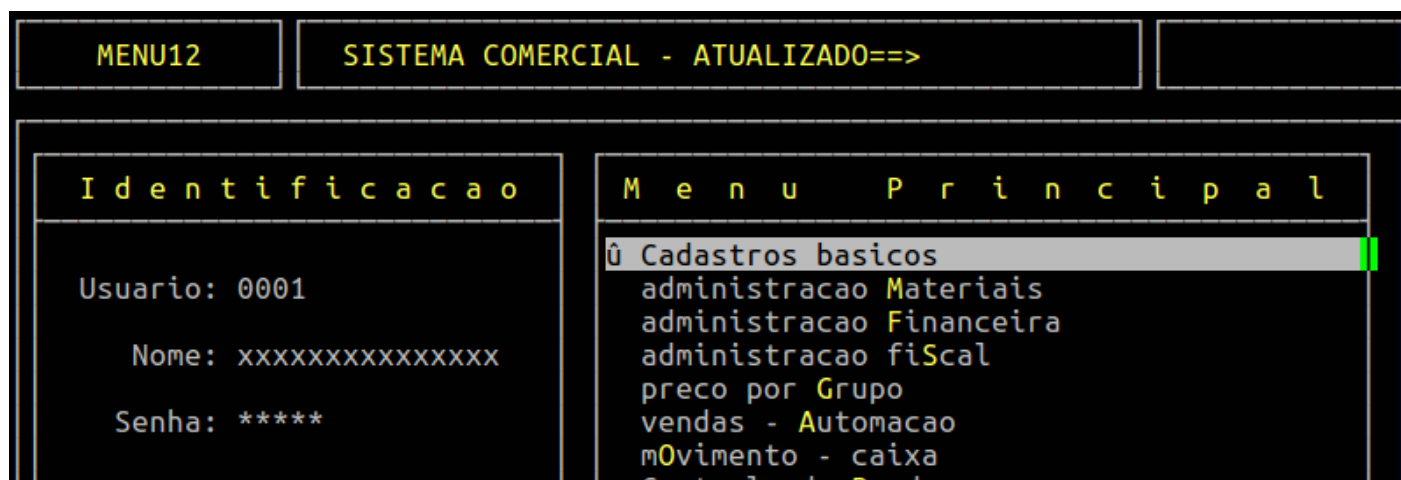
MENU12

SISTEMA COMERCIAL - ATUALIZADO==>

I d e n t i f i c a c a o

Usuario: 0001

Nome: xxxxxxxxxxxxxxx

Senha: *****

M e n u   P r i n c i p a l

û Cadastros basicos
administracao Materiais
administracao Financeira
administracao fiScal
preco por Grupo
vendas - Automacao
mOvimento - caixa
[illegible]